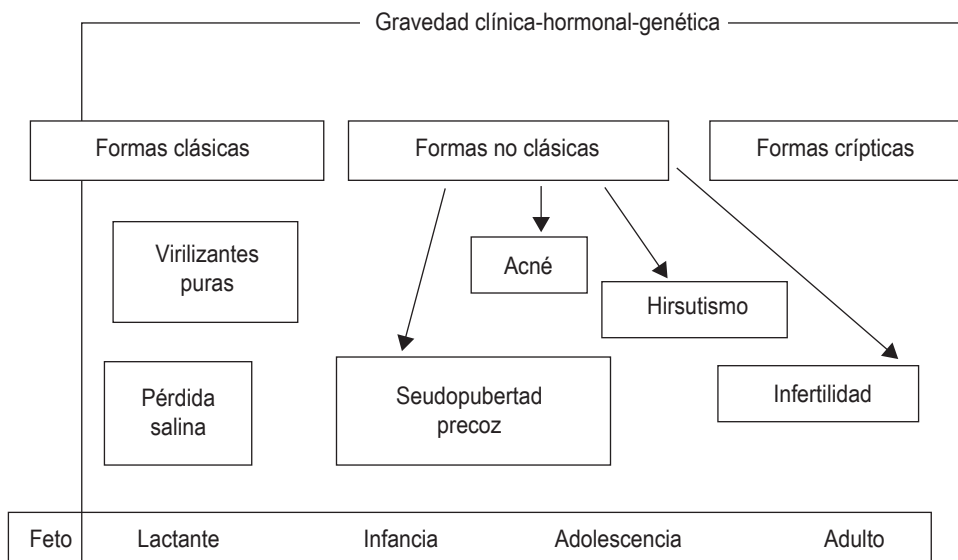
Gravedad clínica-hormonal-genética

Formas clásicas

Formas no clásicas

Formas crípticas

Virilizantes puras

Acné

Hirsutismo

Pérdida salina

Seudopubertad precoz

Infertilidad

| Feto | Lactante | Infancia | Adolescencia | Adulto |
|---|---|---|---|---|